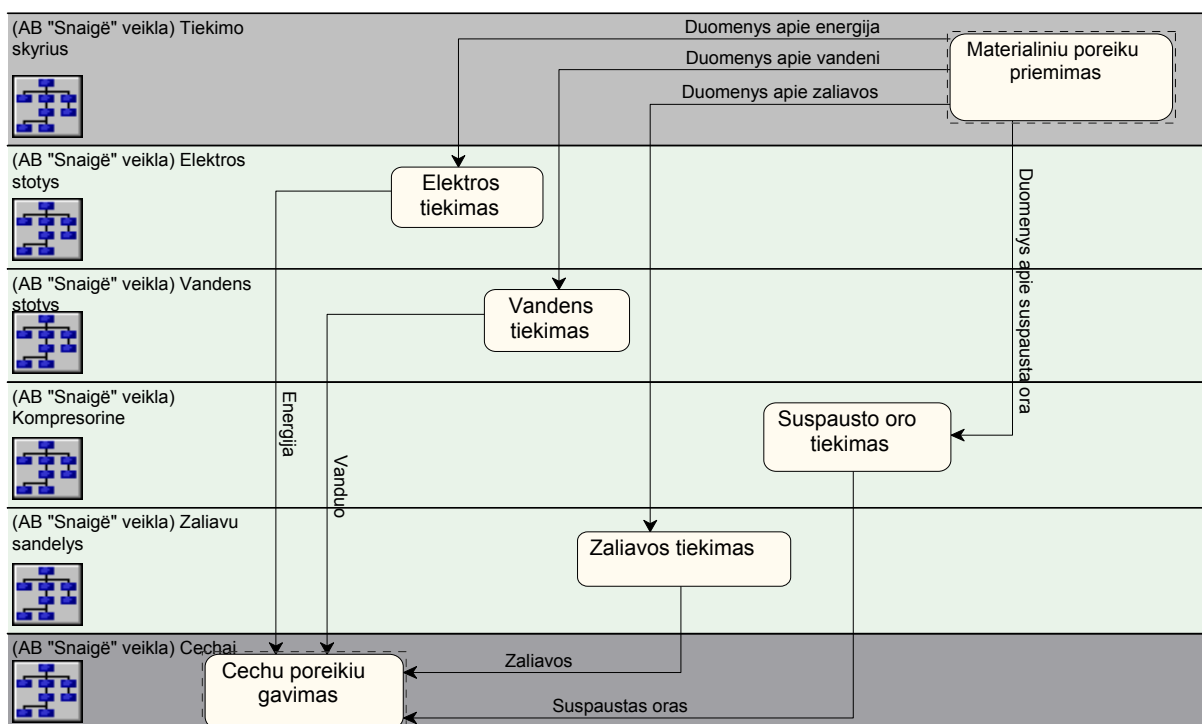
(AB "Snaigė" veikla) Tiekimo skyrius

Duomenys apie energija

Duomenys apie vandeni

Duomenys apie zaliavos

Materialiniu poreiku priemimas

(AB "Snaigė" veikla) Elektros stotys

Elektros tiekimas

Duomenys apie suspausta ora

(AB "Snaigė" veikla) Vandens stotys

Vandens tiekimas

(AB "Snaigė" veikla) Kompresorine

Energija

Vanduo

Suspausto oro tiekimas

(AB "Snaigė" veikla) Zaliavu sandelys

Zaliavos tiekimas

(AB "Snaigė" veikla) Cechai

Cechu poreikiu gavimas

Zaliavos

Suspaustas oras